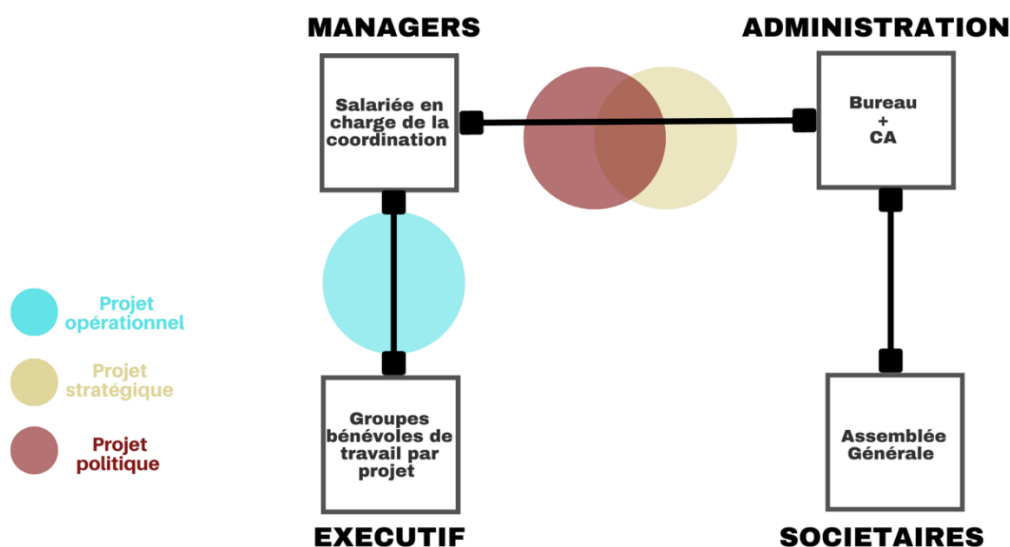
MANAGERS

ADMINISTRATION

Salariée en charge de la coordination

Bureau
+
CA

Projet opérationnel

Projet stratégique

Projet politique

Groupes bénévoles de travail par projet

Assemblée Générale

EXECUTIF

SOCIETAIRES